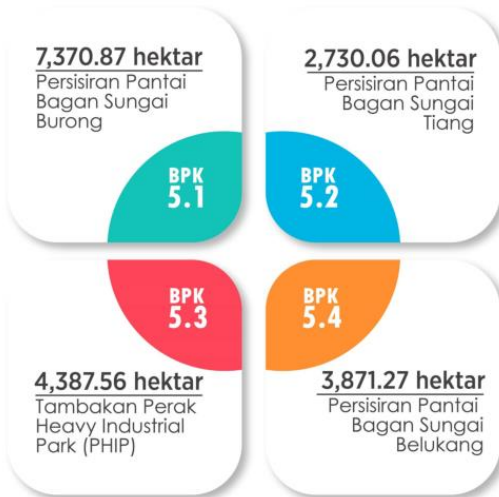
7,370.87 hektar
Persisiran Pantai Bagan Sungai Burong

BPK
5.1

2,730.06 hektar
Persisiran Pantai Bagan Sungai Tiang

BPK
5.2

BPK
5.3

4,387.56 hektar
Tambakan Perak Heavy Industrial Park (PHIP)

BPK
5.4

3,871.27 hektar
Persisiran Pantai Bagan Sungai Belukang